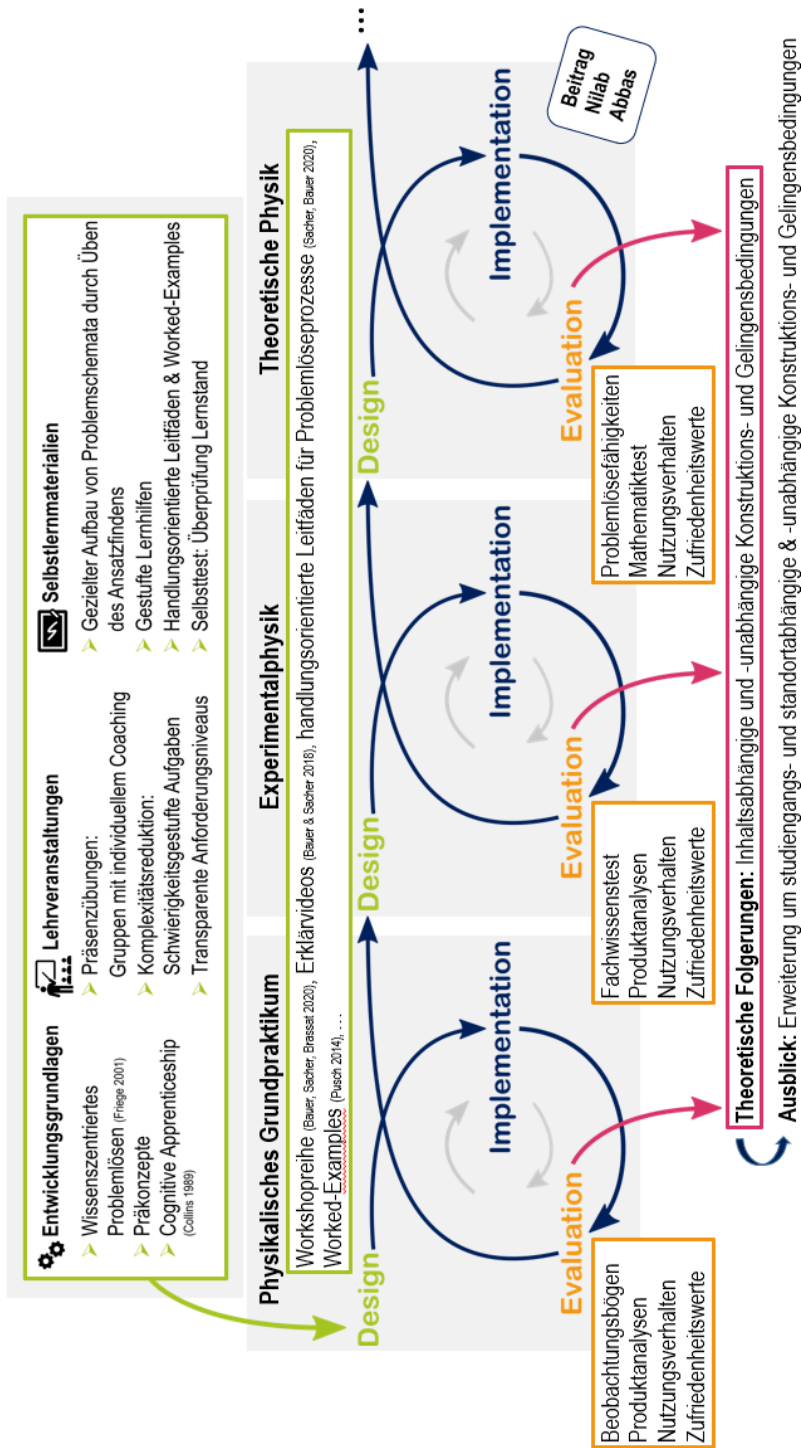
Entwicklungsgrundlagen
Wissenszentriertes Problemlösen (Friege 2001)
Präkonzepte
Cognitive Apprenticeship (Collins 1989)

Lehrveranstaltungen
Präsenzübungen: Gruppen mit individuellem Coaching
Komplexitätsreduktion: Schwierigkeitsgestufte Aufgaben
Transparente Anforderungsniveaus

Selbstlernmaterialien
Gezielter Aufbau von Problemschemata durch Üben des Ansatzfindens
Gestufte Lernhilfen
Handlungsorientierte Leitfäden & Worked-Examples
Selbsttest: Überprüfung Lernstand

Physikalisches Grundpraktikum

Experimentalphysik

Theoretische Physik

Workshopreihe (Bauer, Sacher, Brassat 2020), Erklärvideos (Bauer & Sacher 2018), handlungsorientierte Leitfäden für Problemlöseprozesse (Sacher, Bauer 2020), Worked-Examples (Pusch 2014), ...

Design
Implementation
Evaluation

Design
Implementation
Evaluation

Design
Implementation
Evaluation

...

Beitrag Nilab Abbas

Beobachtungsbögen
Produktanalysen
Nutzungsverhalten
Zufriedenheitswerte

Fachwissenstest
Produktanalysen
Nutzungsverhalten
Zufriedenheitswerte

Problemlösefähigkeiten
Mathematiktest
Nutzungsverhalten
Zufriedenheitswerte

Theoretische Folgerungen: Inhaltsabhängige und -unabhängige Konstruktions- und Gelingensbedingungen

Ausblick: Erweiterung um studiengangs- und standortabhängige & -unabhängige Konstruktions- und Gelingensbedingungen